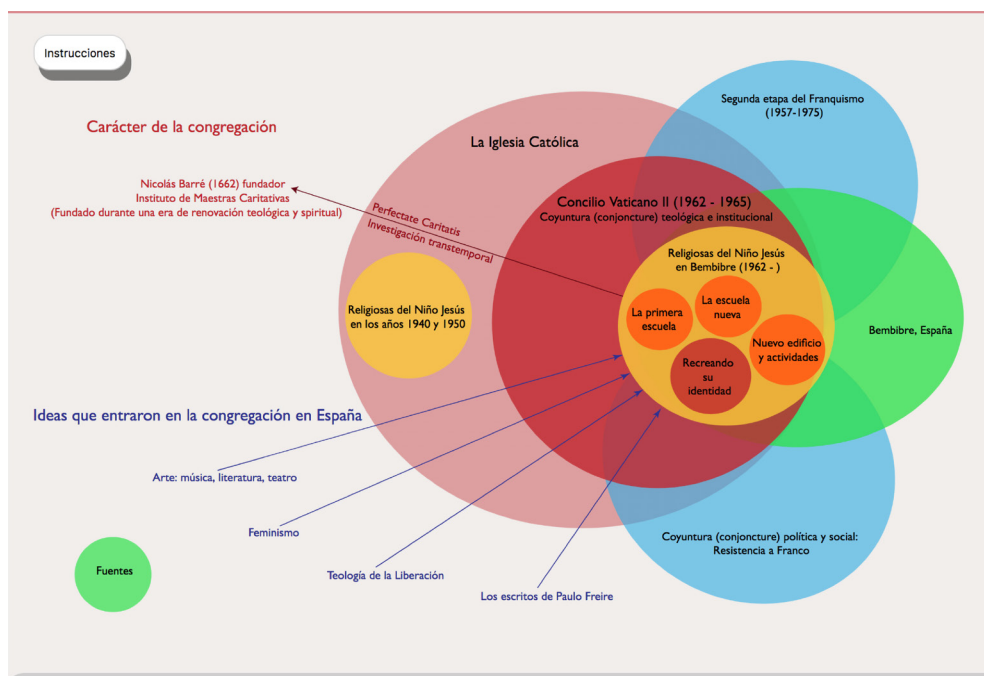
Instrucciones

Carácter de la congregación

Nicolás Barré (1662) fundador
Instituto de Maestras Caritativas
(Fundado durante una era de renovación teológica y spiritual)

Perfectate Caritatis
Investigación transtemporal

La Iglesia Católica

Segunda etapa del Franquismo
(1957-1975)

Concilio Vaticano II (1962 - 1965)
Coyuntura (conjoncture) teológica e institucional

Religiosas del Niño Jesús en Bembibre (1962 - )

La primera escuela

La escuela nueva

Nuevo edificio y actividades

Recreando su identidad

Religiosas del Niño Jesús en los años 1940 y 1950

Bembibre, España

Ideas que entraron en la congregación en España

Arte: música, literatura, teatro

Feminismo

Teología de la Liberación

Los escritos de Paulo Freire

Coyuntura (conjoncture) política y social:
Resistencia a Franco

Fuentes